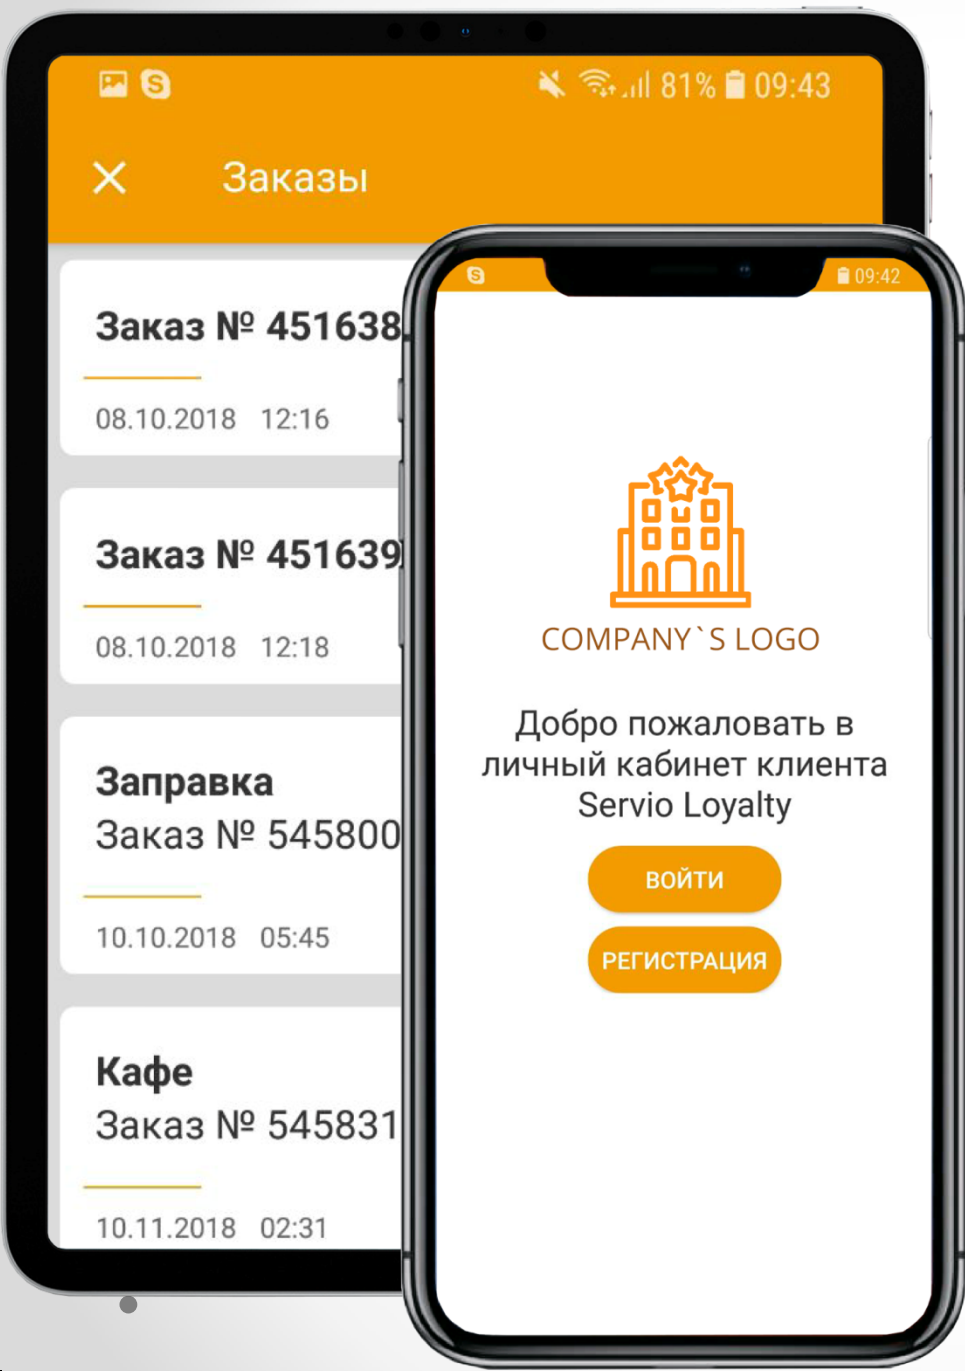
81% 09:43

Заказы

Заказ № 451638

08.10.2018 12:16

Заказ № 451639

08.10.2018 12:18

Заправка
Заказ № 545800

10.10.2018 05:45

Кафе
Заказ № 545831

10.11.2018 02:31

09:42

COMPANY`S LOGO

Добро пожаловать в личный кабинет клиента Servio Loyalty

ВОЙТИ

РЕГИСТРАЦИЯ